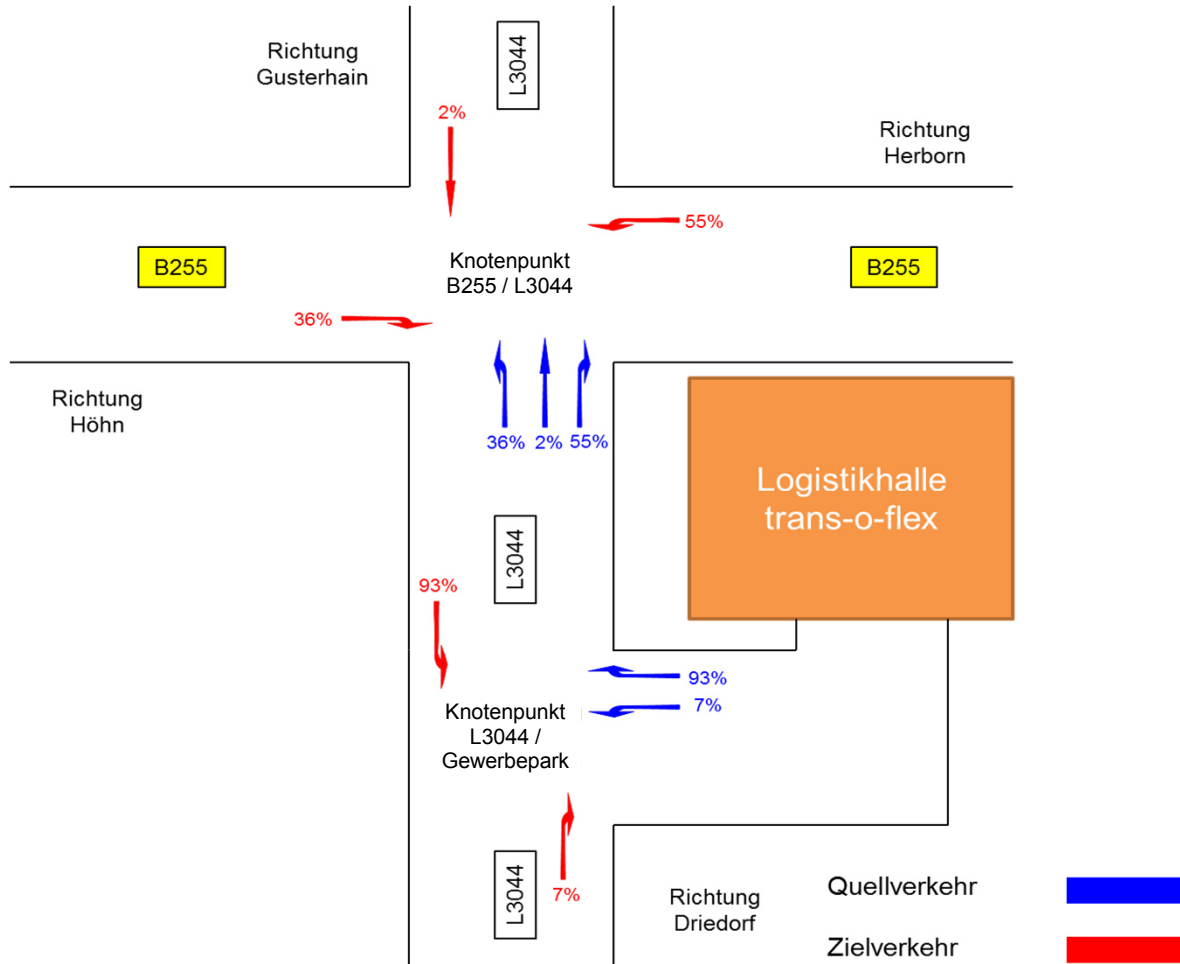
Richtung Gusterhain

L3044

2%

Richtung Herborn

55%

B255

Knotenpunkt B255 / L3044

B255

36%

Richtung Höhn

36% 2% 55%

Logistikhalle trans-o-flex

L3044

93%

93%

Knotenpunkt L3044 / Gewerbepark

7%

L3044

7%

Richtung Driedorf

Quellverkehr

Zielverkehr